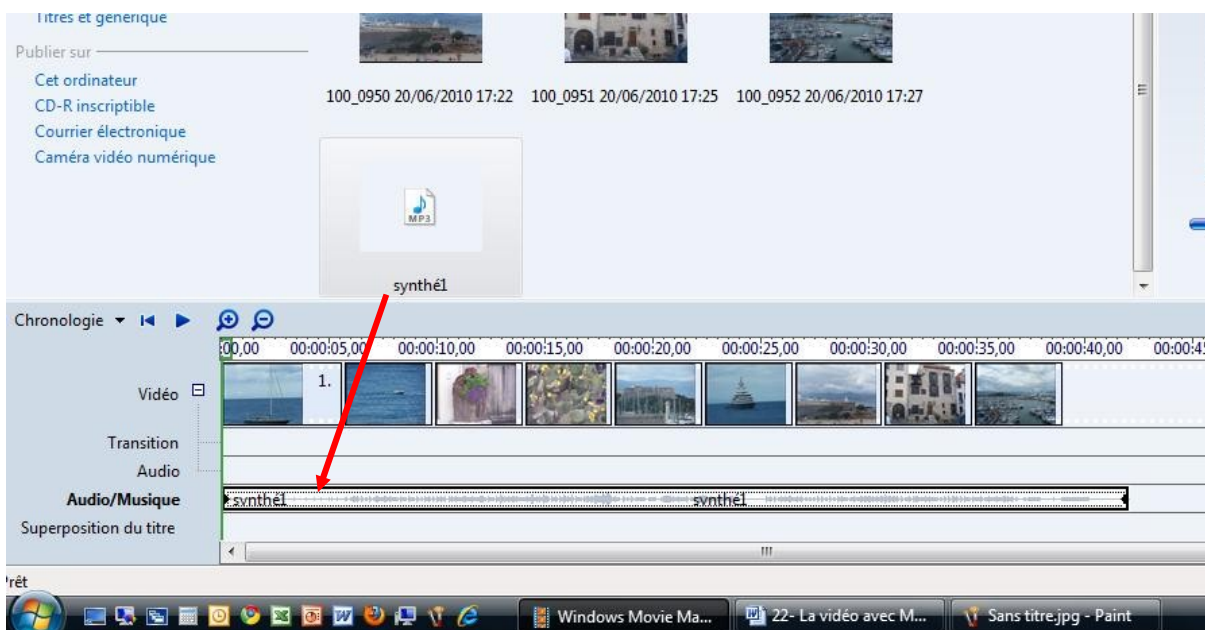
Titres et générique
Publier sur
Cet ordinateur
CD-R inscriptible
Courrier électronique
Caméra vidéo numérique

100_0950 20/06/2010 17:22
100_0951 20/06/2010 17:25
100_0952 20/06/2010 17:27

MP3
synthé1

Chronologie

00,00 00:00:05,00 00:00:10,00 00:00:15,00 00:00:20,00 00:00:25,00 00:00:30,00 00:00:35,00 00:00:40,00 00:00:4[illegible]

Vidéo
1.
Transition
Audio
Audio/Musique
synthé1
synthé1
Superposition du titre

Prêt

Windows Movie Ma...
22- La vidéo avec M...
Sans titre.jpg - Paint